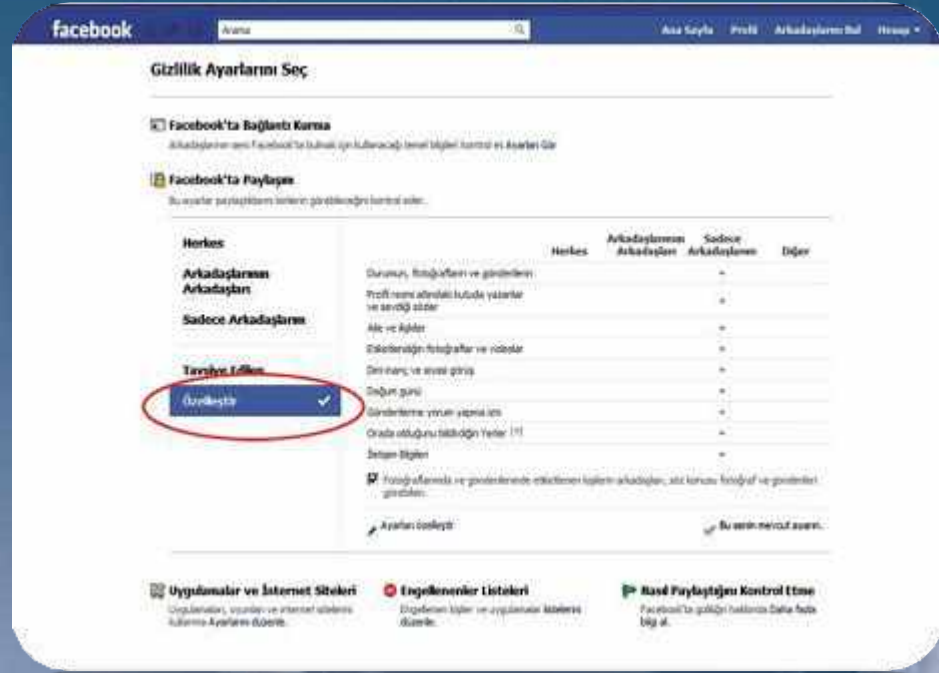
facebook Arama Ana Sayfa Profil Arkadaşlarını Bul Hesap ▾

Gizlilik Ayarlarını Seç

Facebook'ta Bağlantı Kurma

Arkadaşlarının seni Facebook'ta bulması için kullanacağı temel bilgileri kontrol et. Ayarları Gör

Facebook'ta Paylaşım

Bu ayarlar paylaştıklarını kimlerin görebileceğini kontrol eder.

Herkes

Arkadaşlarımın Arkadaşları

Sadece Arkadaşlarım

Tavsiye Edilen

Özelleştir ✔

| | Herkes | Arkadaşlarımın Arkadaşları | Sadece Arkadaşlarım | Diğer |
|---|---|---|---|---|
| Durumum, fotoğraflarım ve gönderilerim | | | • | |
| Profil resmi altındaki kutuda yazanlar ve sevdiğin sözler | | | • | |
| Aile ve İlişkiler | | | • | |
| Etiketlendiğin fotoğraflar ve videolar | | | • | |
| Dini inanç ve siyasi görüş | | | • | |
| Doğum günü | | | • | |
| Gönderilerime yorum yapma izni | | | • | |
| Orada olduğunu bildirdiğin Yerler [?] | | | • | |
| İletişim Bilgileri | | | • | |

Fotoğraflarımda ve gönderilerimde etiketlenen kişilerin arkadaşları, söz konusu fotoğraf ve gönderileri görebilir.

Ayarları özelleştir

Bu senin mevcut ayarın.

Uygulamalar ve İnternet Siteleri
Uygulamaları, oyunları ve internet sitelerini kullanma Ayarlarını düzenle.

Engellenenler Listeleri
Engellenen kişileri ve uygulamaları listelerini düzenle.

Nasıl Paylaştığını Kontrol Etme
Facebook'ta gizliliğin hakkında Daha fazla bilgi al.